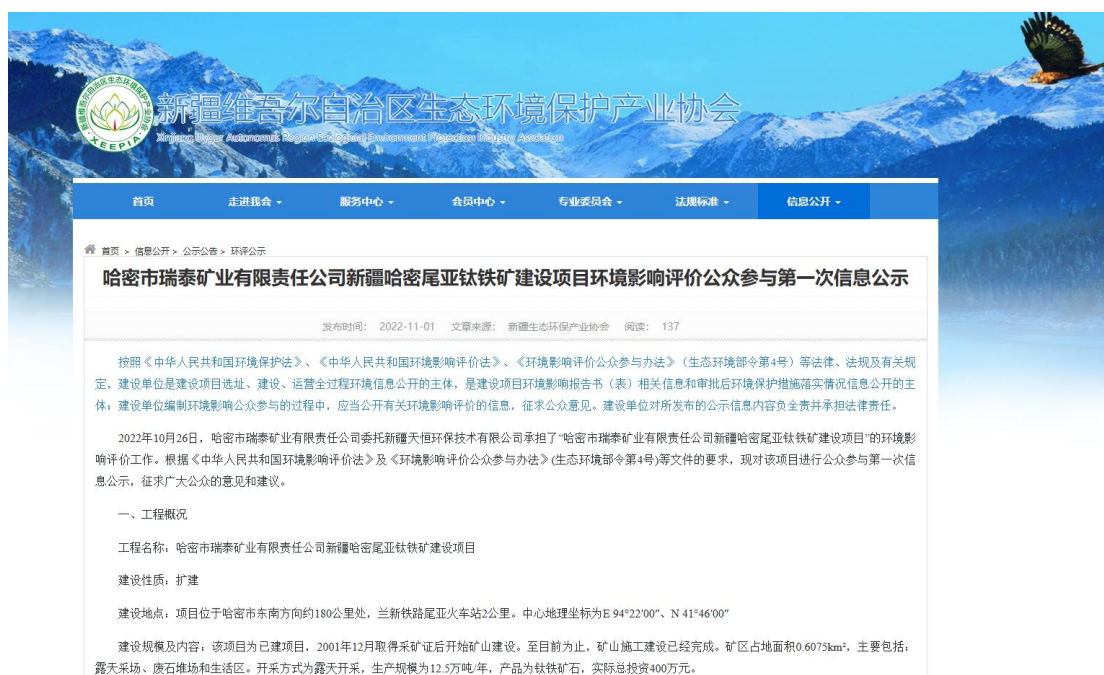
新疆维吾尔自治区生态环境保护产业协会
Xinjiang Uygur Autonomous Region Ecological Environment Protection Industry Association
XEEPIA

首页 走进我会 服务中心 会员中心 专业委员会 法规标准 信息公开

首页 > 信息公开 > 公示公告 > 环评公示

哈密市瑞泰矿业有限责任公司新疆哈密尾亚钛铁矿建设项目环境影响评价公众参与第一次信息公示

发布时间：2022-11-01 文章来源：新疆生态环保产业协会 阅读：137

按照《中华人民共和国环境保护法》、《中华人民共和国环境影响评价法》、《环境影响评价公众参与办法》（生态环境部令第4号）等法律、法规及有关规定，建设单位是建设项目选址、建设、运营全过程环境信息公开的主体，是建设项目环境影响报告书（表）相关信息和审批后环境保护措施落实情况信息公开的主体；建设单位编制环境影响公众参与的过程中，应当公开有关环境影响评价的信息，征求公众意见。建设单位对所发布的公示信息内容负全责并承担法律责任。

2022年10月26日，哈密市瑞泰矿业有限责任公司委托新疆天恒环保技术有限公司承担了"哈密市瑞泰矿业有限责任公司新疆哈密尾亚钛铁矿建设项目"的环境影响评价工作。根据《中华人民共和国环境影响评价法》及《环境影响评价公众参与办法》(生态环境部令第4号)等文件的要求，现对该项目进行公众参与第一次信息公示，征求广大公众的意见和建议。

一、工程概况

工程名称：哈密市瑞泰矿业有限责任公司新疆哈密尾亚钛铁矿建设项目

建设性质：扩建

建设地点：项目位于哈密市东南方向约180公里处，兰新铁路尾亚火车站2公里。中心地理坐标为E 94°22′00″、N 41°46′00″

建设规模及内容，该项目为已建项目，2001年12月取得采矿证后开始矿山建设。至目前为止，矿山施工建设已经完成。矿区占地面积0.6075km²，主要包括：露天采场、废石堆场和生活区。开采方式为露天开采，生产规模为12.5万吨/年，产品为钛铁矿石，实际总投资400万元。